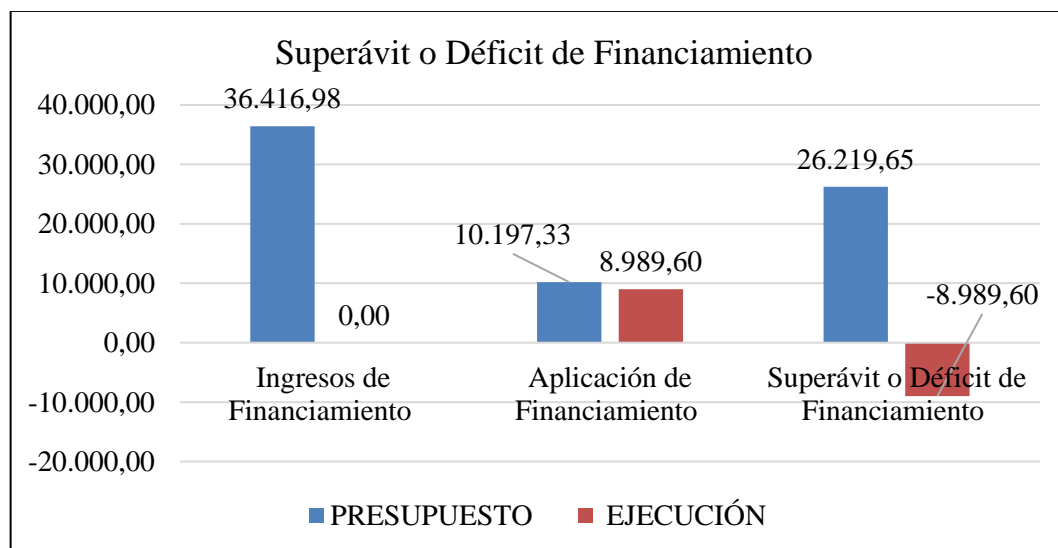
Superávit o Déficit de Financiamiento

40.000,00
30.000,00
20.000,00
10.000,00
0,00
-10.000,00
-20.000,00

36.416,98
0,00
10.197,33
8.989,60
26.219,65
-8.989,60

Ingresos de Financiamiento
Aplicación de Financiamiento
Superávit o Déficit de Financiamiento

PRESUPUESTO
EJECUCIÓN